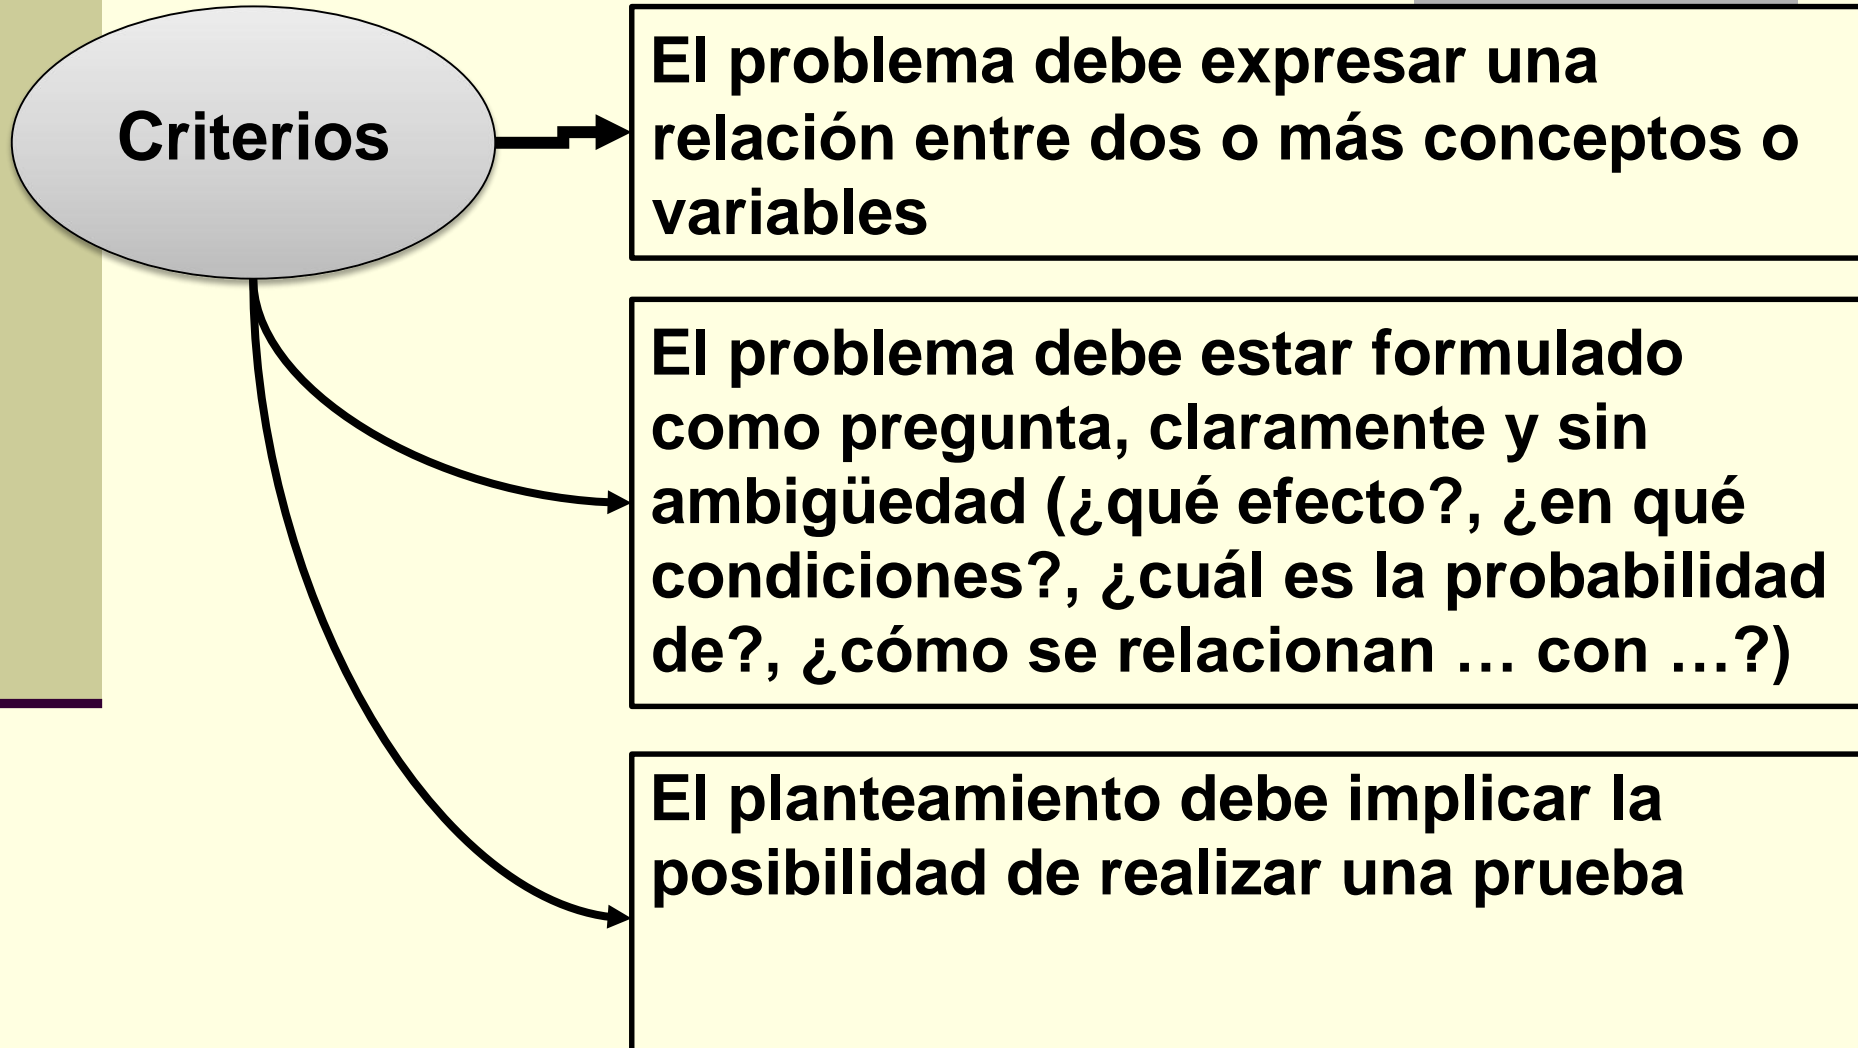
Criterios

El problema debe expresar una relación entre dos o más conceptos o variables

El problema debe estar formulado como pregunta, claramente y sin ambigüedad (¿qué efecto?, ¿en qué condiciones?, ¿cuál es la probabilidad de?, ¿cómo se relacionan … con …?)

El planteamiento debe implicar la posibilidad de realizar una prueba